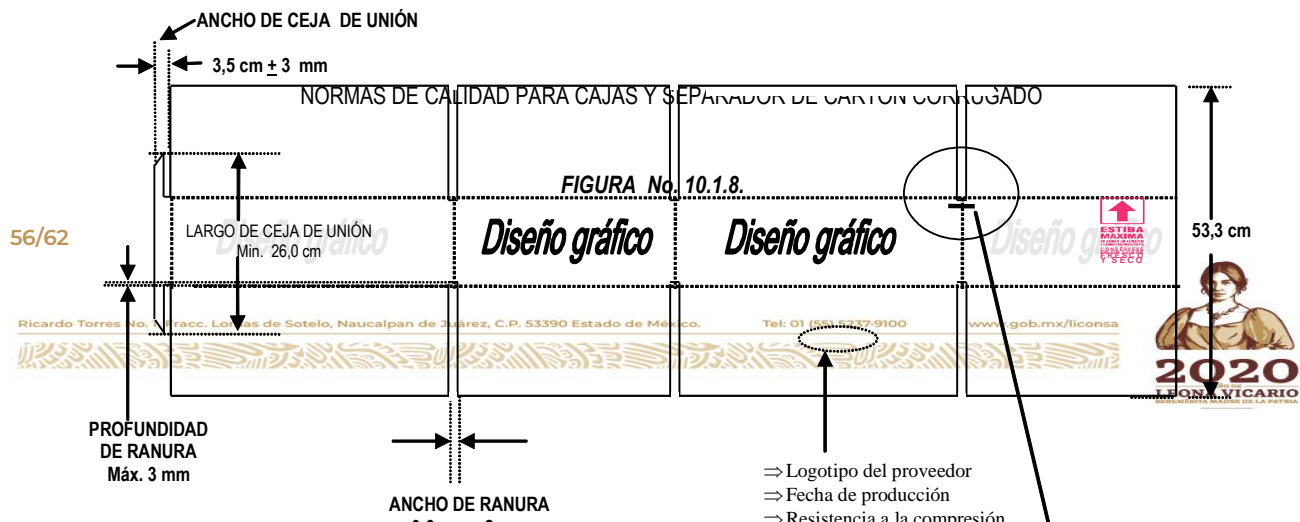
ANCHO DE CEJA DE UNIÓN

3,5 cm + 3 mm

NORMAS DE CALIDAD PARA CAJAS Y SEPARADOR DE CARTON CORRUGADO

FIGURA No. 10.1.8.

56/62

LARGO DE CEJA DE UNIÓN
Min. 26,0 cm

Diseño gráfico

Diseño gráfico

Diseño gráfico

Diseño gráfico

ESTIBA MAXIMA
CONSERVESE FRESCO Y SECO

53,3 cm

Ricardo Torres No. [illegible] Fracc. Lomas de Sotelo, Naucalpan de Juárez, C.P. 53390 Estado de México.   Tel: 01 (55) 5237-9100   www.gob.mx/liconsa

2020
LEONA VICARIO

PROFUNDIDAD DE RANURA
Máx. 3 mm

ANCHO DE RANURA

⇒ Logotipo del proveedor
⇒ Fecha de producción
⇒ Resistencia a la compresión